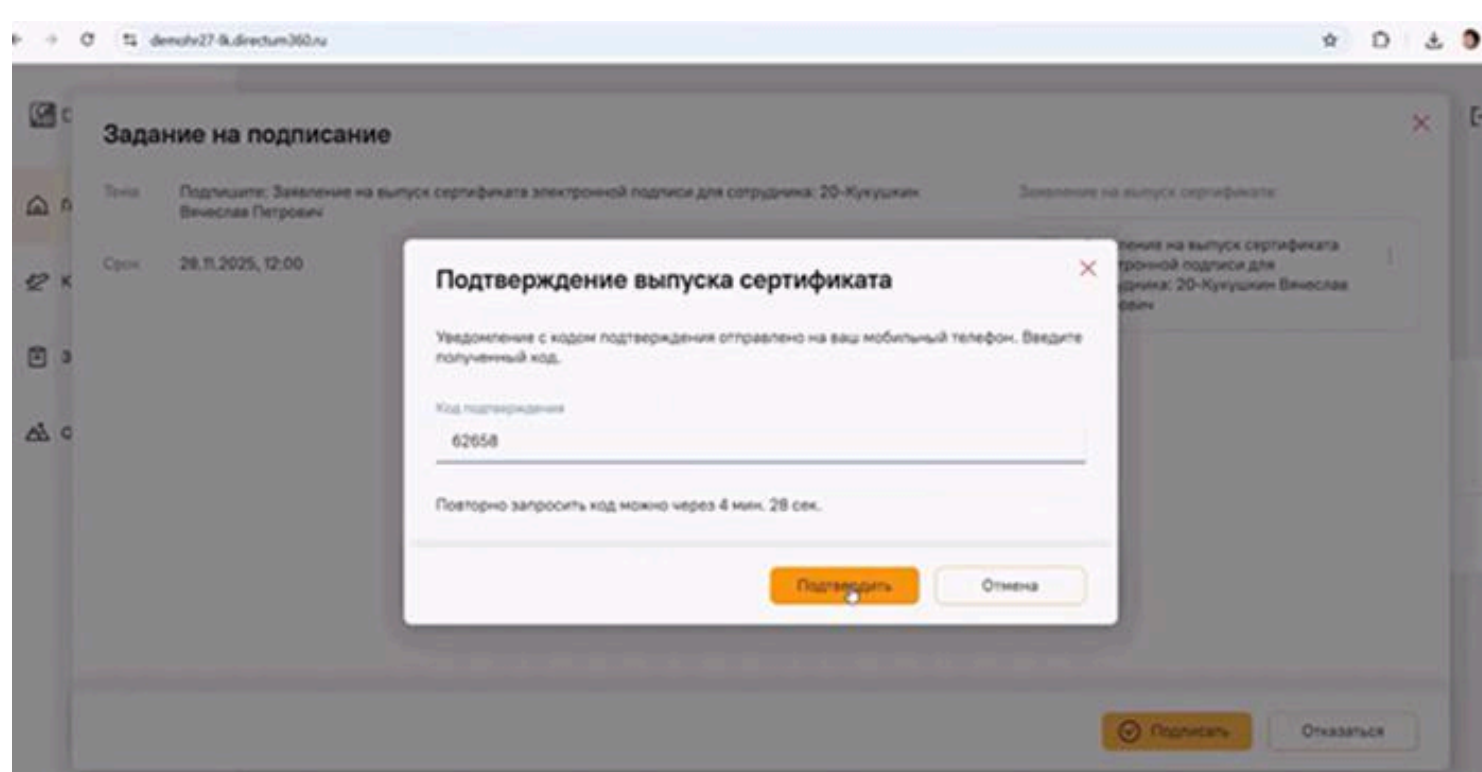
demohr27-lk.directum360.ru

Задание на подписание

Тема Подпишите: Заявление на выпуск сертификата электронной подписи для сотрудника: 20-Кукушкин Вячеслав Петрович

Срок 28.11.2025, 12:00

Заявление на выпуск сертификата:

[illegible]ление на выпуск сертификата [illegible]тронной подписи для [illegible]дника: 20-Кукушкин Вячеслав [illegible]вич

Подтверждение выпуска сертификата

Уведомление с кодом подтверждения отправлено на ваш мобильный телефон. Введите полученный код.

Код подтверждения

62658

Повторно запросить код можно через 4 мин. 28 сек.

Подтвердить

Отмена

Подписать

Отказаться